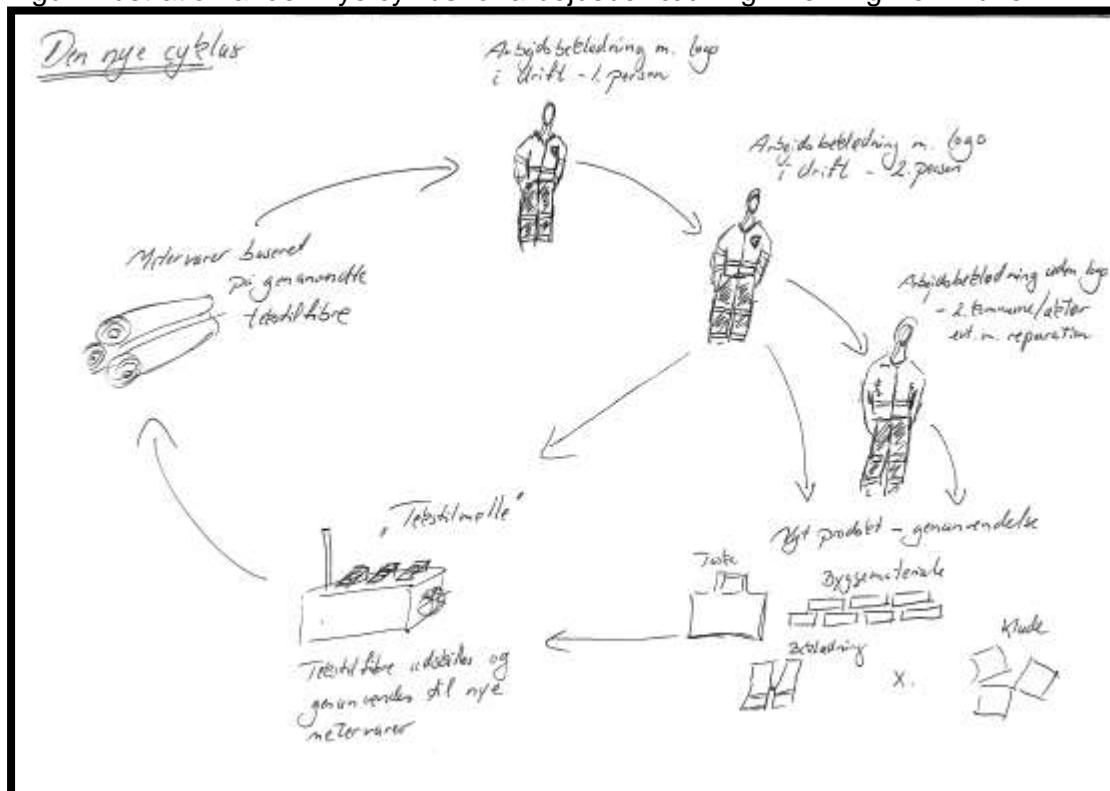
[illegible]

Den nye cyklus

Arbejdsbeklædning m. logo i drift - 1. person

Arbejdsbeklædning m. logo i drift - 2. person

Arbejdsbeklædning uden logo - 2. kommune/aktør evt. m. reparation

Metervarer baseret på genanvendte tekstilfibre

„Tekstilmølle"

Tekstilfibre udskilles og genanvendes til nye metervarer

Nyt produkt - genanvendelse

Taske

Byggematerialer

Beklædning

x.

Klude